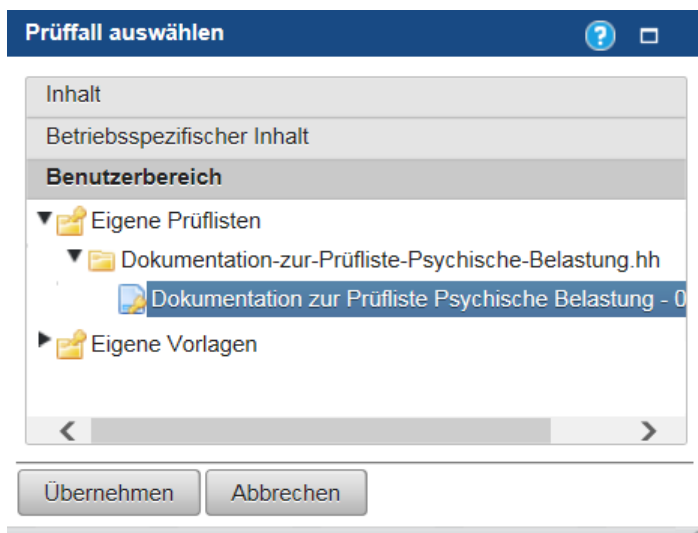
Prüffall auswählen

?

Inhalt

Betriebsspezifischer Inhalt

Benutzerbereich

Eigene Prüflisten

Dokumentation-zur-Prüfliste-Psychische-Belastung.hh

Dokumentation zur Prüfliste Psychische Belastung - 0

Eigene Vorlagen

Übernehmen

Abbrechen